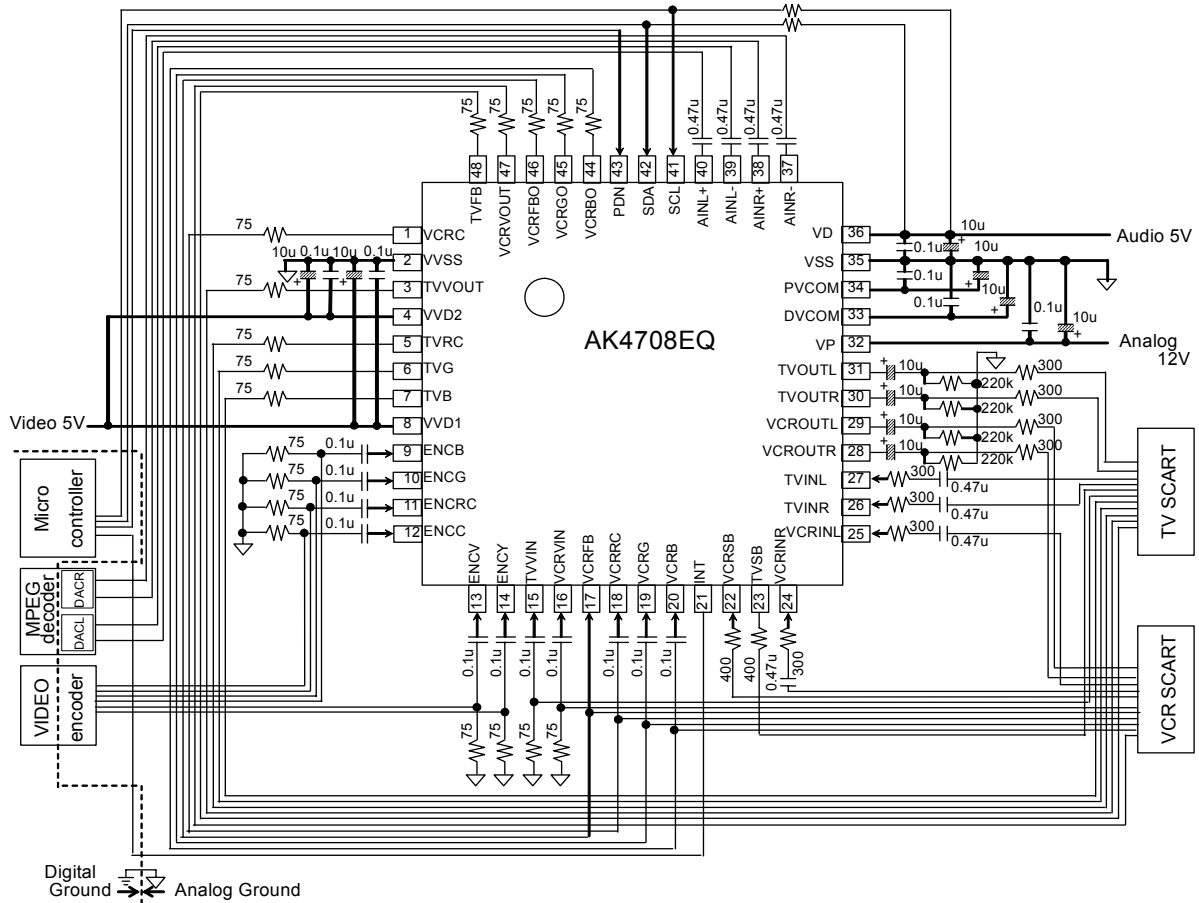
75 75 75 75 75
48 TVFB
47 VCRVOUT
46 VCRFBO
45 VCRGO
44 VCRBO
43 PDN
42 SDA
41 SCL
0.47u 40 AINL+
0.47u 39 AINL-
0.47u 38 AINR+
0.47u 37 AINR-

75
1 VCRC
10u 0.1u 10u 0.1u
2 VVSS
75
3 TVVOUT
4 VVD2
75
5 TVRC
75
6 TVG
75
7 TVB
Video 5V
8 VVD1
75 0.1u 9 ENCB
75 0.1u 10 ENCG
75 0.1u 11 ENCRC
75 0.1u 12 ENCC

AK4708EQ

36 VD
10u
0.1u
10u
Audio 5V
35 VSS
0.1u
34 PVCOM
0.1u 10u
33 DVCOM
0.1u
10u
32 VP
Analog 12V
31 TVOUTL 10u 220k 300
30 TVOUTR 10u 220k 300
29 VCROUTL 10u 220k 300
28 VCROUTR 10u 220k 300
27 TVINL 300 0.47u
26 TVINR 300 0.47u
25 VCRINL 300 0.47u

TV SCART
VCR SCART

13 ENCV
14 ENCY
15 TVVIN
16 VCRVIN
17 VCRFB
18 VCRRC
19 VCRG
20 VCRB
21 INT
22 VCRSB
23 TVSB
24 VCRINR

0.1u 0.1u 0.1u 0.1u 0.1u 0.1u 0.1u
400 400 0.47u 300
75 75 75 75

Micro controller
MPEG decoder
DACR
DACL
VIDEO encoder

Digital Ground
Analog Ground